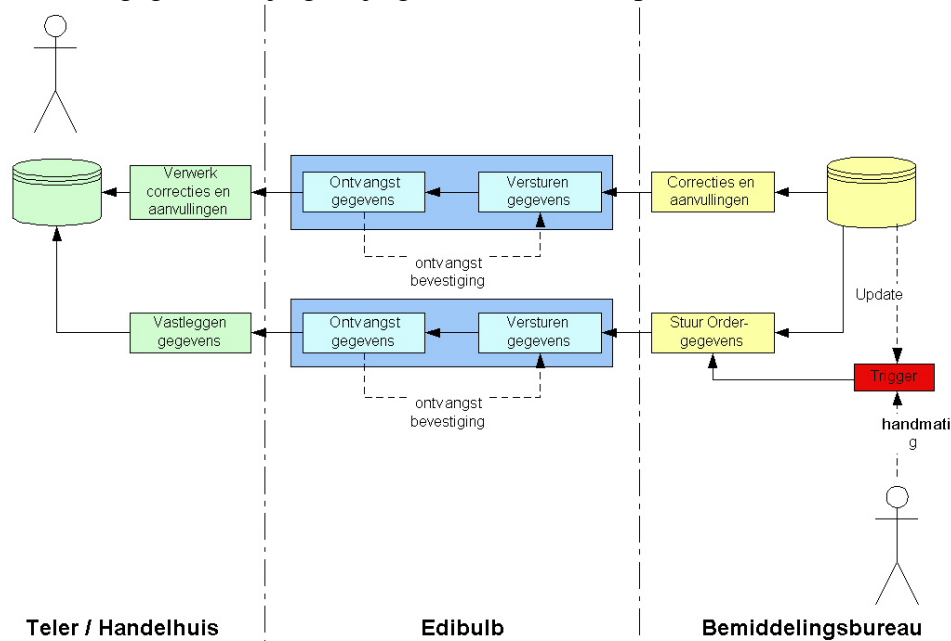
Verwerk correcties en aanvullingen

Ontvangst gegevens

Versturen gegevens

Correcties en aanvullingen

ontvangst bevestiging

Update

Vastleggen gegevens

Ontvangst gegevens

Versturen gegevens

Stuur Order-gegevens

Trigger

ontvangst bevestiging

handmati g

Teler / Handelhuis

Edibulb

Bemiddelingsbureau